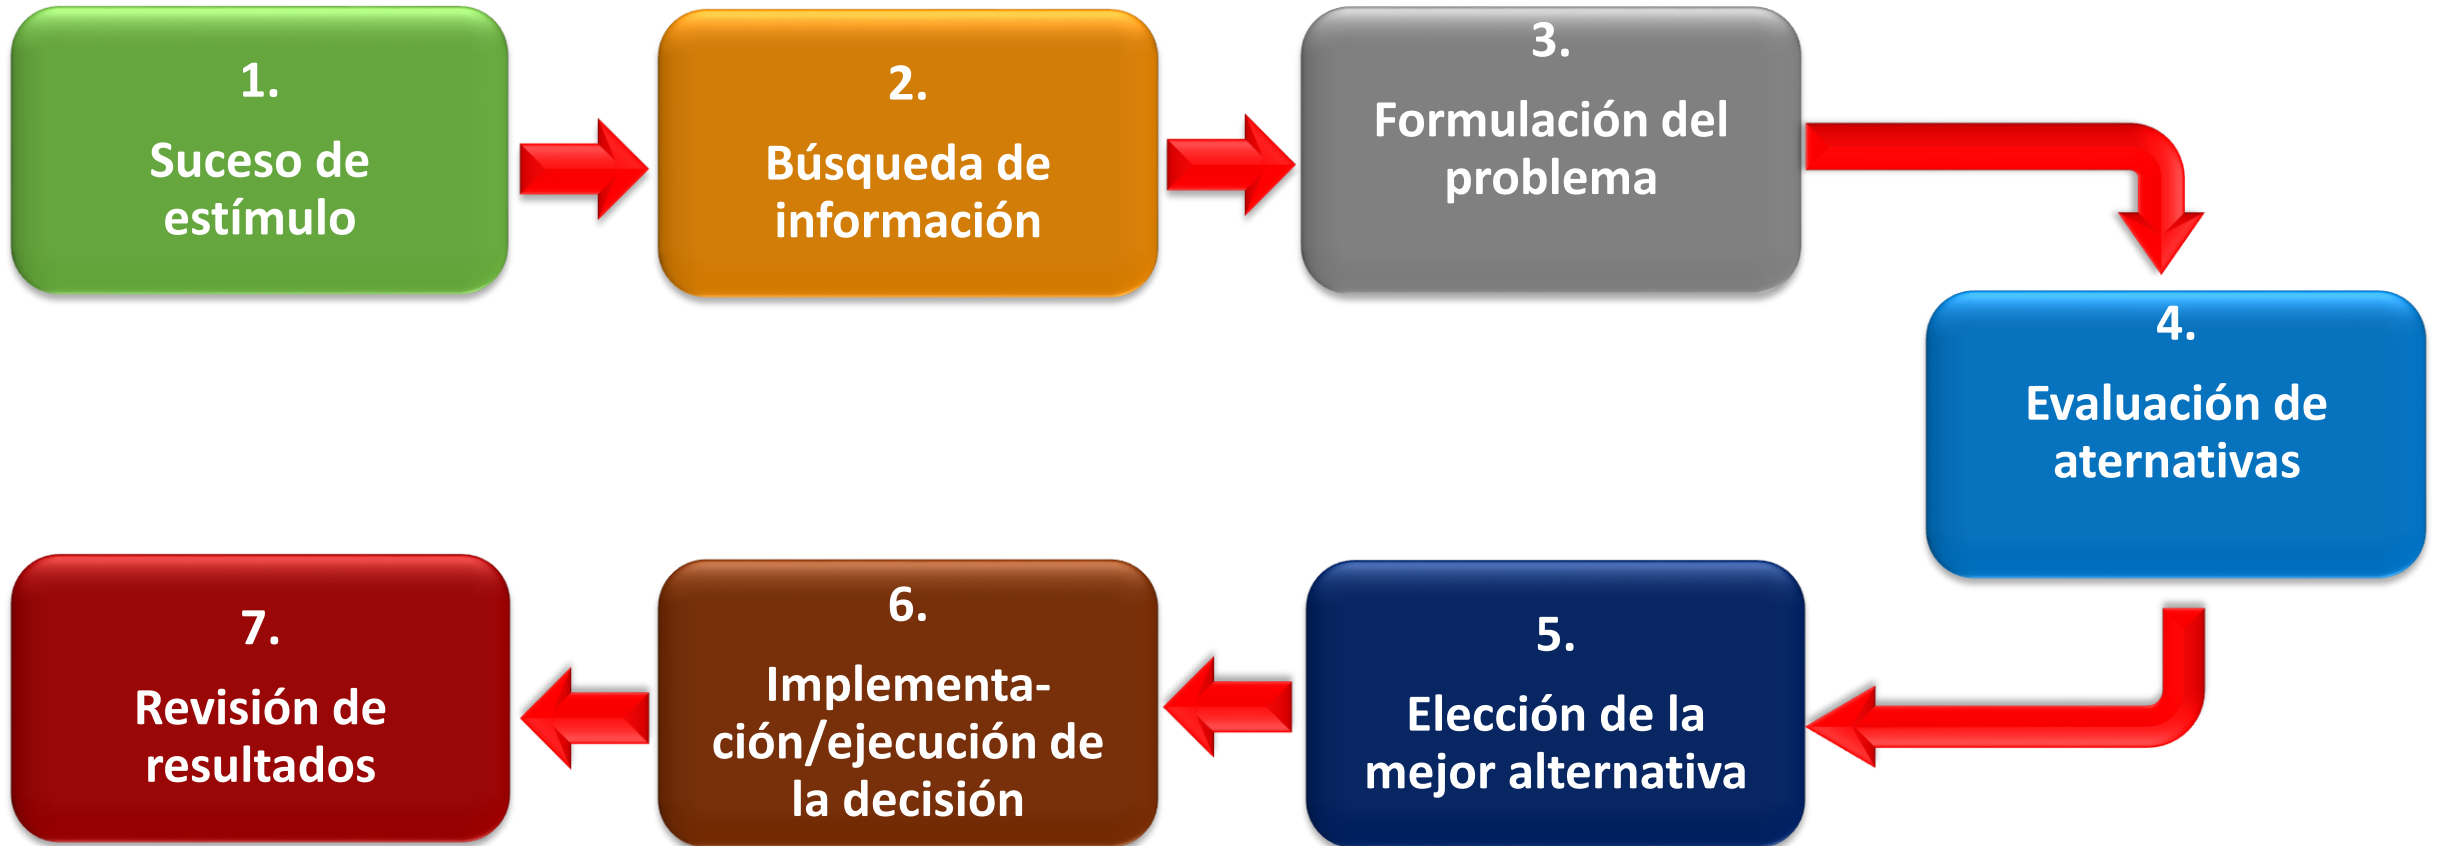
1.
Suceso de estímulo

2.
Búsqueda de información

3.
Formulación del problema

4.
Evaluación de aternativas

5.
Elección de la mejor alternativa

6.
Implementa-ción/ejecución de la decisión

7.
Revisión de resultados